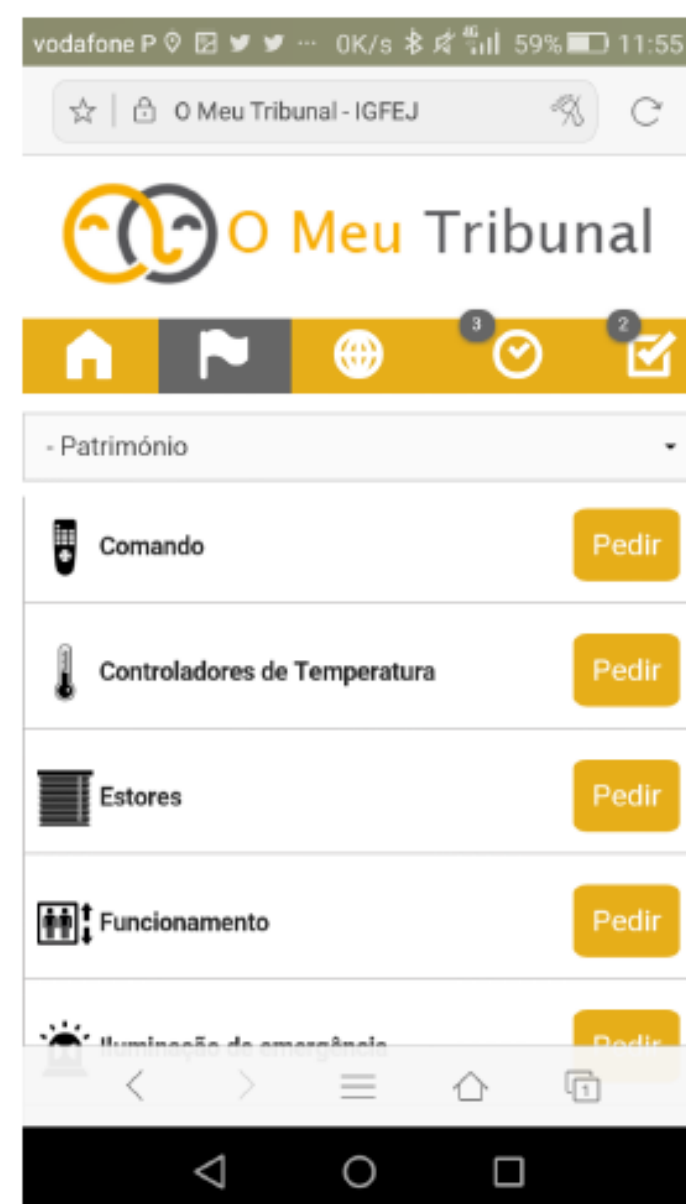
vodafone P 0K/s 4G 59% 11:55

O Meu Tribunal - IGFEJ

O Meu Tribunal

3

2

- Património

Comando

Pedir

Controladores de Temperatura

Pedir

Estores

Pedir

Funcionamento

Pedir

Iluminação de emergência

Pedir

1